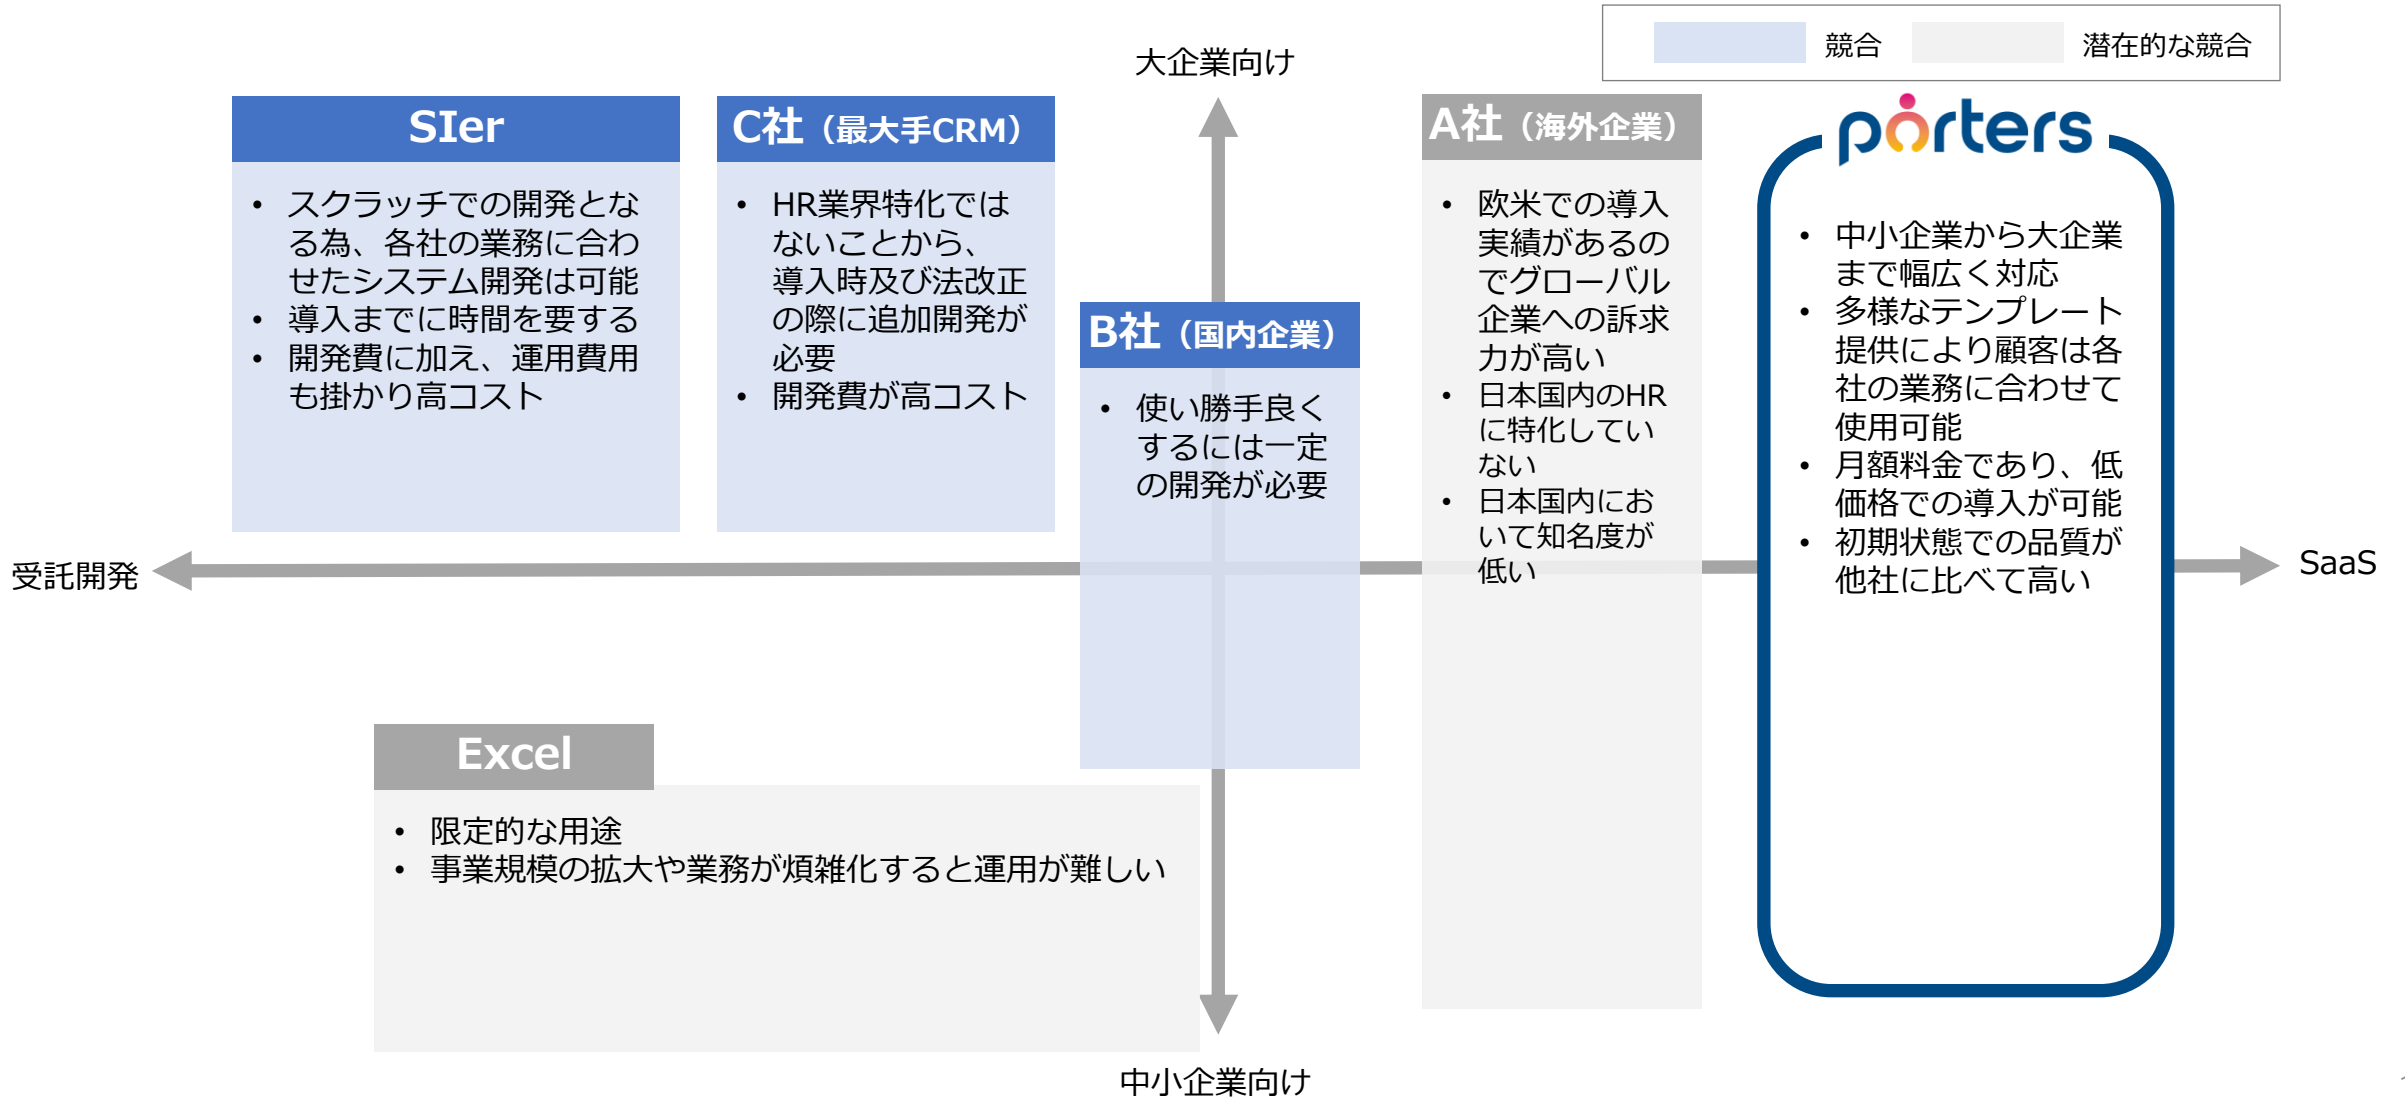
競合　潜在的な競合

大企業向け

SIer
- スクラッチでの開発となる為、各社の業務に合わせたシステム開発は可能
- 導入までに時間を要する
- 開発費に加え、運用費用も掛かり高コスト

C社（最大手CRM）
- HR業界特化ではないことから、導入時及び法改正の際に追加開発が必要
- 開発費が高コスト

B社（国内企業）
- 使い勝手良くするには一定の開発が必要

A社（海外企業）
- 欧米での導入実績があるのでグローバル企業への訴求力が高い
- 日本国内のHRに特化していない
- 日本国内において知名度が低い

porters
- 中小企業から大企業まで幅広く対応
- 多様なテンプレート提供により顧客は各社の業務に合わせて使用可能
- 月額料金であり、低価格での導入が可能
- 初期状態での品質が他社に比べて高い

受託開発

SaaS

Excel
- 限定的な用途
- 事業規模の拡大や業務が煩雑化すると運用が難しい

中小企業向け